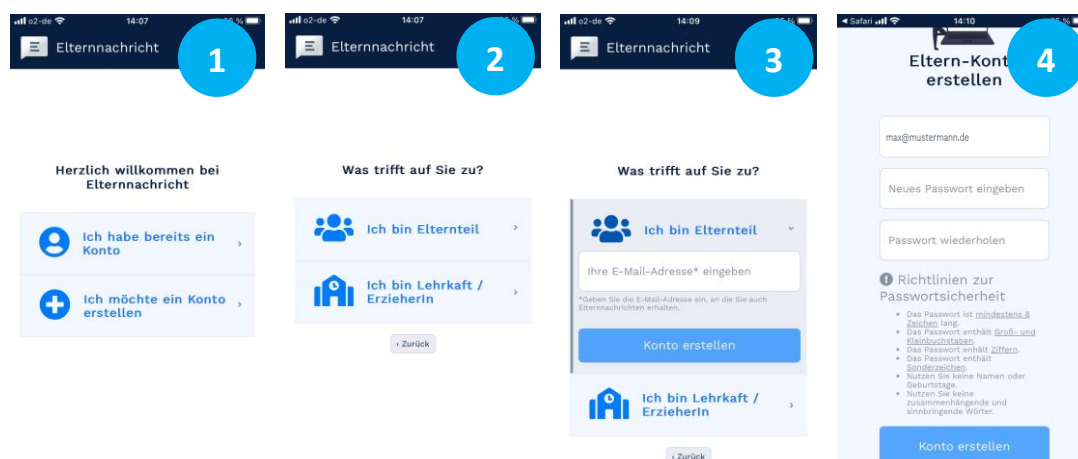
o2-de 14:07 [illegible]
Elternnachricht
1

Herzlich willkommen bei Elternnachricht

Ich habe bereits ein Konto

Ich möchte ein Konto erstellen

o2-de 14:07 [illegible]
Elternnachricht
2

Was trifft auf Sie zu?

Ich bin Elternteil

Ich bin Lehrkaft / ErzieherIn

‹ Zurück

o2-de 14:09 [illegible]
Elternnachricht
3

Was trifft auf Sie zu?

Ich bin Elternteil

Ihre E-Mail-Adresse* eingeben

*Geben Sie die E-Mail-Adresse ein, an die Sie auch Elternnachrichten erhalten.

Konto erstellen

Ich bin Lehrkaft / ErzieherIn

‹ Zurück

◂ Safari 14:10 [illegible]
4
Eltern-Kont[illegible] erstellen

max@mustermann.de

Neues Passwort eingeben

Passwort wiederholen

Richtlinien zur Passwortsicherheit

• Das Passwort ist mindestens 8 Zeichen lang.
• Das Passwort enthält Groß- und Kleinbuchstaben.
• Das Passwort enthält Ziffern.
• Das Passwort enthält Sonderzeichen.
• Nutzen Sie keine Namen oder Geburtstage.
• Nutzen Sie keine zusammenhängende und sinnbringende Wörter.

Konto erstellen